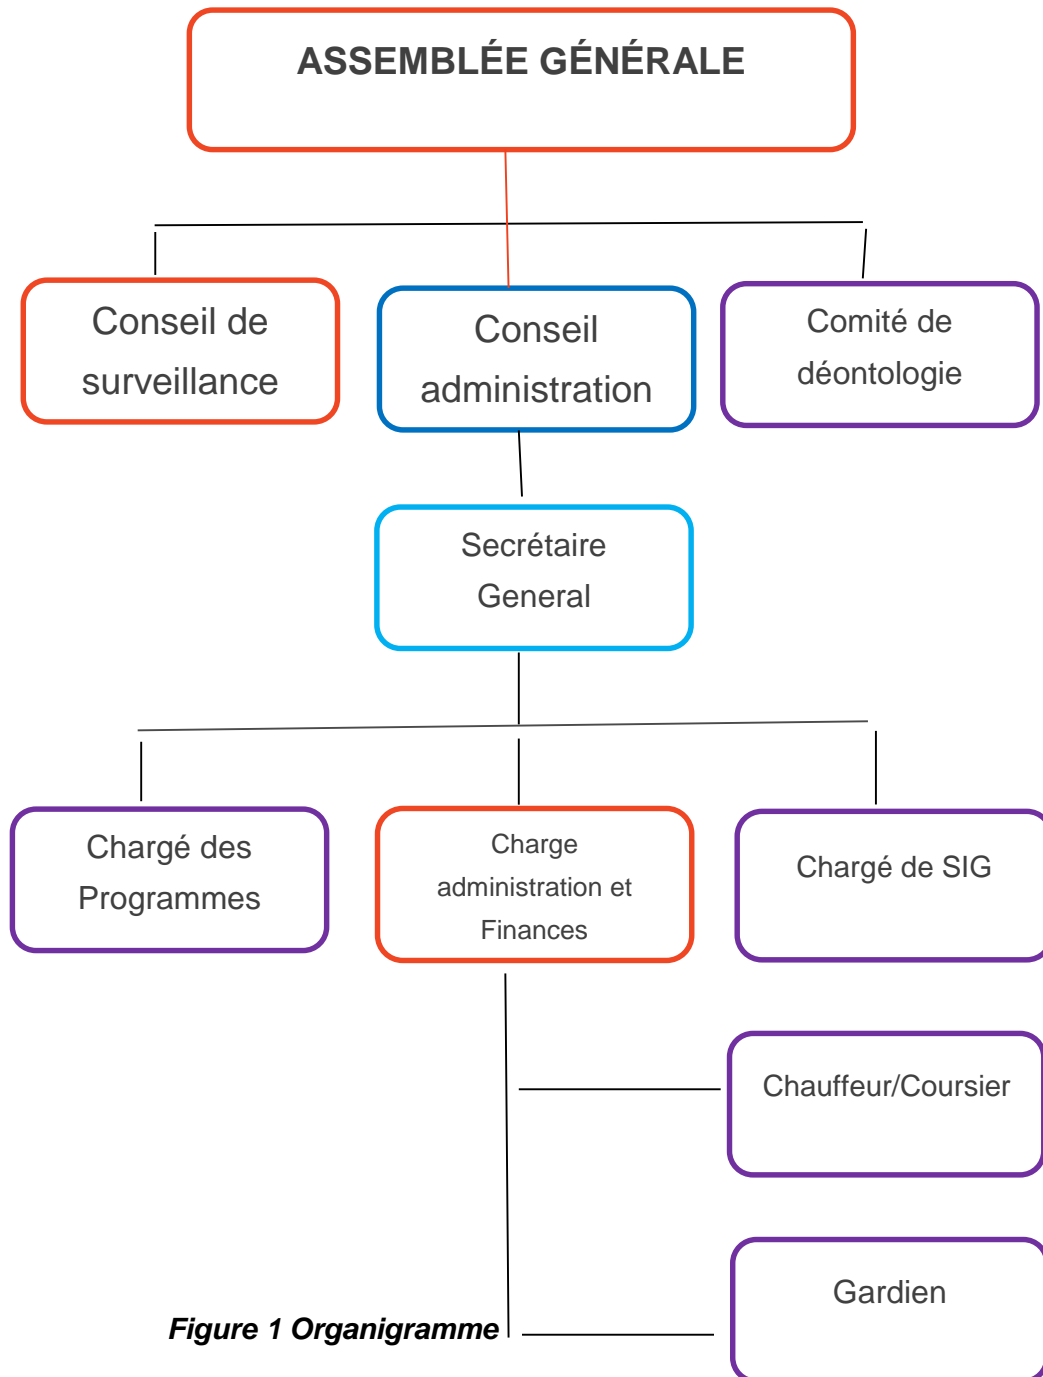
ASSEMBLÉE GÉNÉRALE

Conseil de surveillance

Conseil administration

Comité de déontologie

Secrétaire General

Chargé des Programmes

Charge administration et Finances

Chargé de SIG

Chauffeur/Coursier

Gardien

*Figure 1 Organigramme*